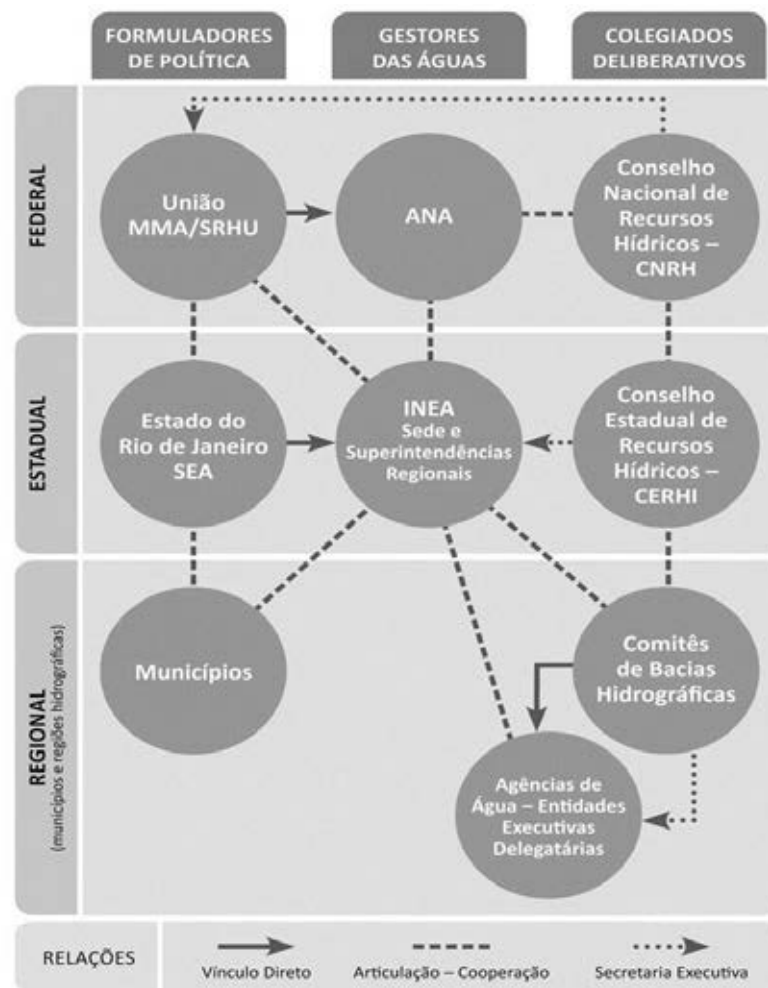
FORMULADORES DE POLÍTICA

GESTORES DAS ÁGUAS

COLEGIADOS DELIBERATIVOS

FEDERAL

União MMA/SRHU

ANA

Conselho Nacional de Recursos Hídricos – CNRH

ESTADUAL

Estado do Rio de Janeiro SEA

INEA Sede e Superintendências Regionais

Conselho Estadual de Recursos Hídricos – CERHI

REGIONAL (municípios e regiões hidrográficas)

Municípios

Comitês de Bacias Hidrográficas

Agências de Água – Entidades Executivas Delegatárias

RELAÇÕES

Vínculo Direto

Articulação – Cooperação

Secretaria Executiva